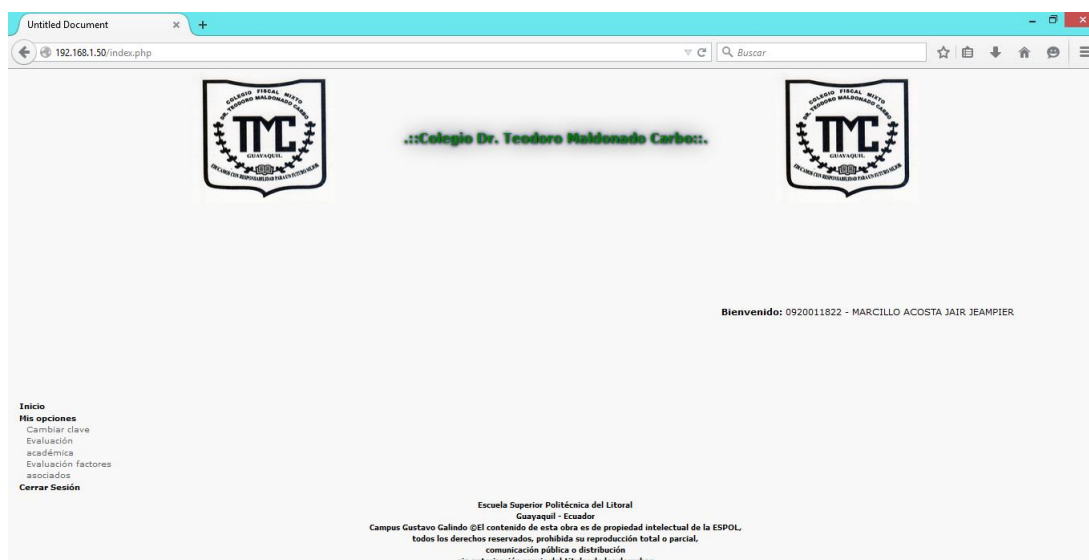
Untitled Document

192.168.1.50/index.php

Buscar

COLEGIO FISCAL MIXTO DR. TEODORO MALDONADO CARBO
TMC
GUAYAQUIL
EDUCANDO CON RESPONSABILIDAD PARA UN FUTURO MEJOR

.::Colegio Dr. Teodoro Maldonado Carbo::.

COLEGIO FISCAL MIXTO DR. TEODORO MALDONADO CARBO
TMC
GUAYAQUIL
EDUCANDO CON RESPONSABILIDAD PARA UN FUTURO MEJOR

Bienvenido: 0920011822 - MARCILLO ACOSTA JAIR JEAMPIER

Inicio
Mis opciones
Cambiar clave
Evaluación académica
Evaluación factores asociados
Cerrar Sesión

Escuela Superior Politécnica del Litoral
Guayaquil - Ecuador
Campus Gustavo Galindo ©El contenido de esta obra es de propiedad intelectual de la ESPOL, todos los derechos reservados, prohibida su reproducción total o parcial, comunicación pública o distribución
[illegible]